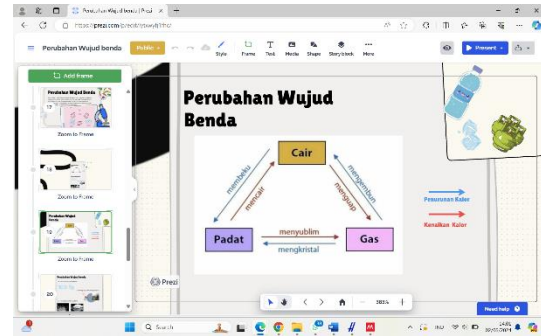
Perubahan Wujud benda | Prezi
https://prezi.com/p/edit/view/b7fnl/

Perubahan Wujud benda
Mobile
Style
Frame
Text
Media
Shape
Storyblock
More
Present

Add frame
Perubahan Wujud Benda
Zoom to frame
18
Zoom to frame
Perubahan Wujud Benda
Zoom to frame
20

Perubahan Wujud Benda

Cair
Padat
Gas
membeku
mencair
menguap
mengembun
menyublim
mengkristal

Penurunan Kalor
Kenaikan Kalor

Prezi
383%
Need help
Search